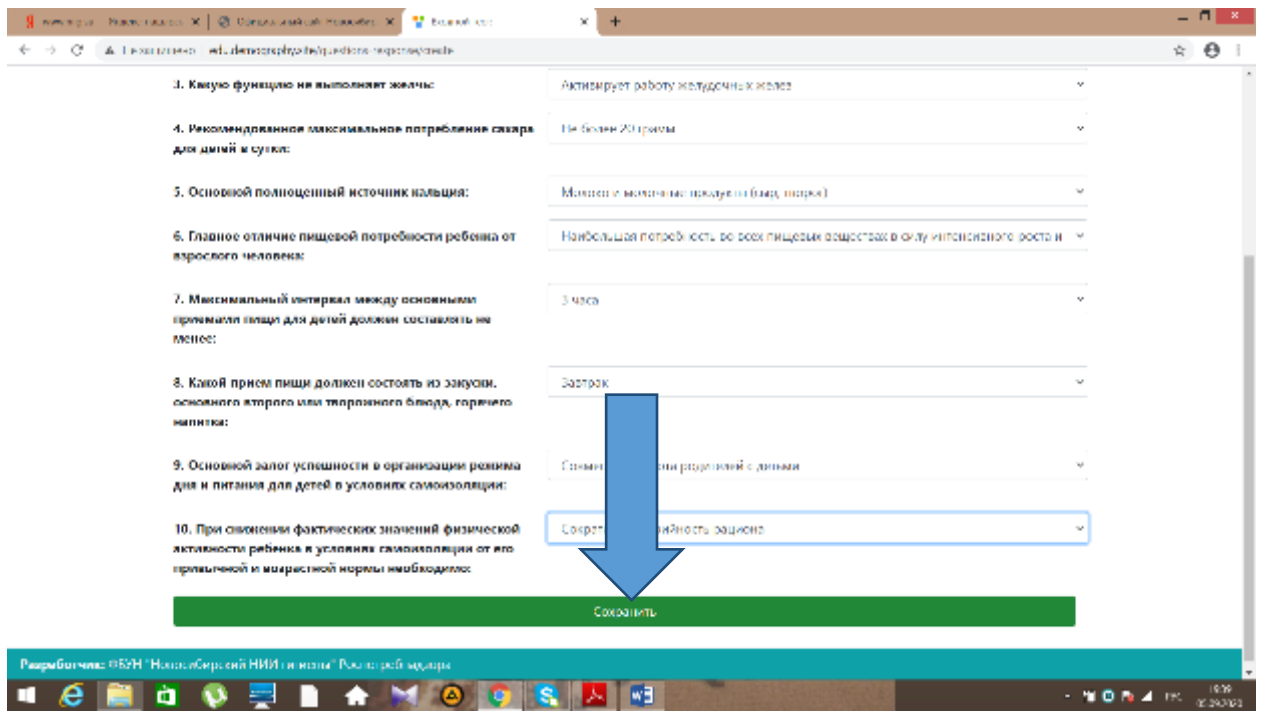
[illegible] | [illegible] | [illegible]

Не защищено edu.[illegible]

3. Какую функцию не выполняет желчь:
Активирует работу желудочных желез

4. Рекомендованное максимальное потребление сахара для детей в сутки:
Не более 20 грамм

5. Основной полноценный источник кальция:
Молоко и молочные продукты (сыр, творог)

6. Главное отличие пищевой потребности ребенка от взрослого человека:
Наибольшая потребность во всех пищевых веществах в силу интенсивного роста и

7. Максимальный интервал между основными приемами пищи для детей должен составлять не менее:
3 часа

8. Какой прием пищи должен состоять из закуски, основного второго или творожного блюда, горячего напитка:
Завтрак

9. Основной залог успешности в организации режима дня и питания для детей в условиях самоизоляции:
Совм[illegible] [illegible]сти родителей с детьми

10. При снижении фактических значений физической активности ребенка в условиях самоизоляции от его привычной и возрастной нормы необходимо:
Сократ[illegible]йность рациона

Сохранить

Разработчик: ФБУН "Новосибирский НИИ гигиены" Роспотребнадзора

19:39
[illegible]